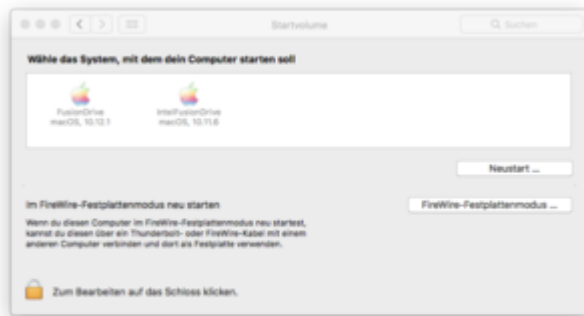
Startvolume

Suchen

Wähle das System, mit dem dein Computer starten soll

FusionDrive
macOS, 10.12.1

IntelFusionDrive
macOS, 10.11.6

Neustart ...

Im FireWire-Festplattenmodus neu starten

FireWire-Festplattenmodus ...

Wenn du diesen Computer im FireWire-Festplattenmodus neu startest, kannst du diesen über ein Thunderbolt- oder FireWire-Kabel mit einem anderen Computer verbinden und dort als Festplatte verwenden.

Zum Bearbeiten auf das Schloss klicken.